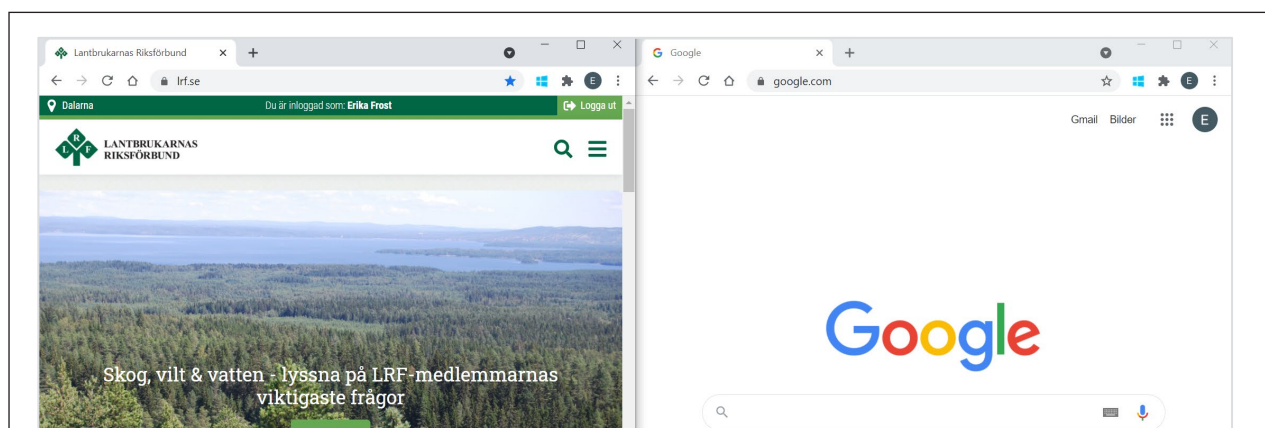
Lantbrukarnas Riksförbund × +
lrf.se
E
Dalarna
Du är inloggad som: Erika Frost
Logga ut
LANTBRUKARNAS RIKSFÖRBUND
L R F

Skog, vilt & vatten - lyssna på LRF-medlemmarnas viktigaste frågor

Google × +
google.com
E
Gmail Bilder
E
Google